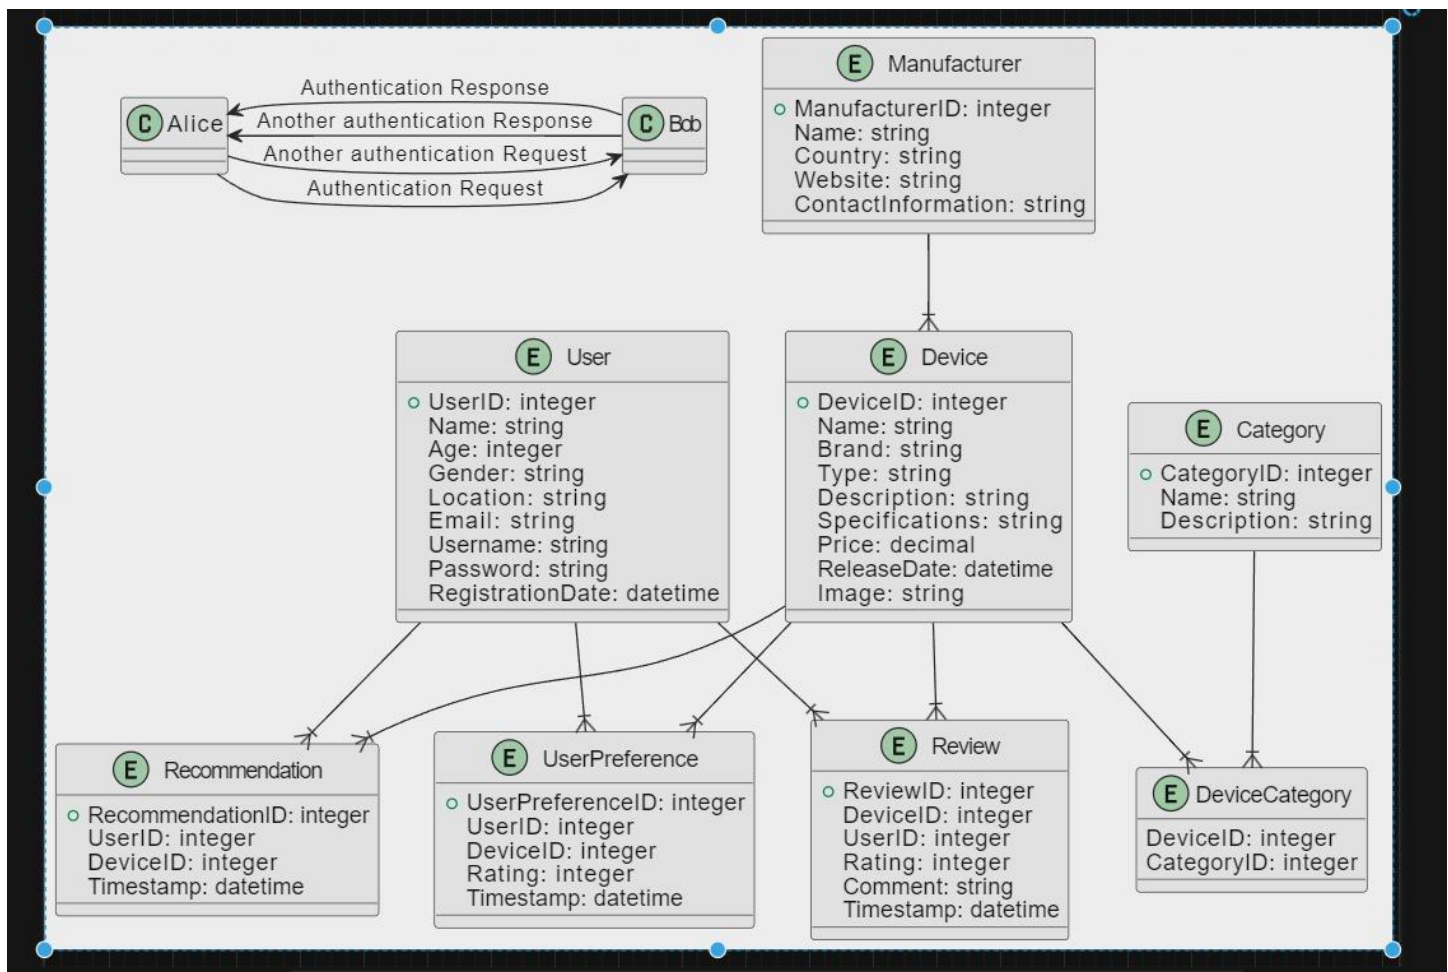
Authentication Response
C Alice
Another authentication Response
C Bob
Another authentication Request
Authentication Request

E Manufacturer
ManufacturerID: integer
Name: string
Country: string
Website: string
ContactInformation: string

E User
UserID: integer
Name: string
Age: integer
Gender: string
Location: string
Email: string
Username: string
Password: string
RegistrationDate: datetime

E Device
DeviceID: integer
Name: string
Brand: string
Type: string
Description: string
Specifications: string
Price: decimal
ReleaseDate: datetime
Image: string

E Category
CategoryID: integer
Name: string
Description: string

E Recommendation
RecommendationID: integer
UserID: integer
DeviceID: integer
Timestamp: datetime

E UserPreference
UserPreferenceID: integer
UserID: integer
DeviceID: integer
Rating: integer
Timestamp: datetime

E Review
ReviewID: integer
DeviceID: integer
UserID: integer
Rating: integer
Comment: string
Timestamp: datetime

E DeviceCategory
DeviceID: integer
CategoryID: integer